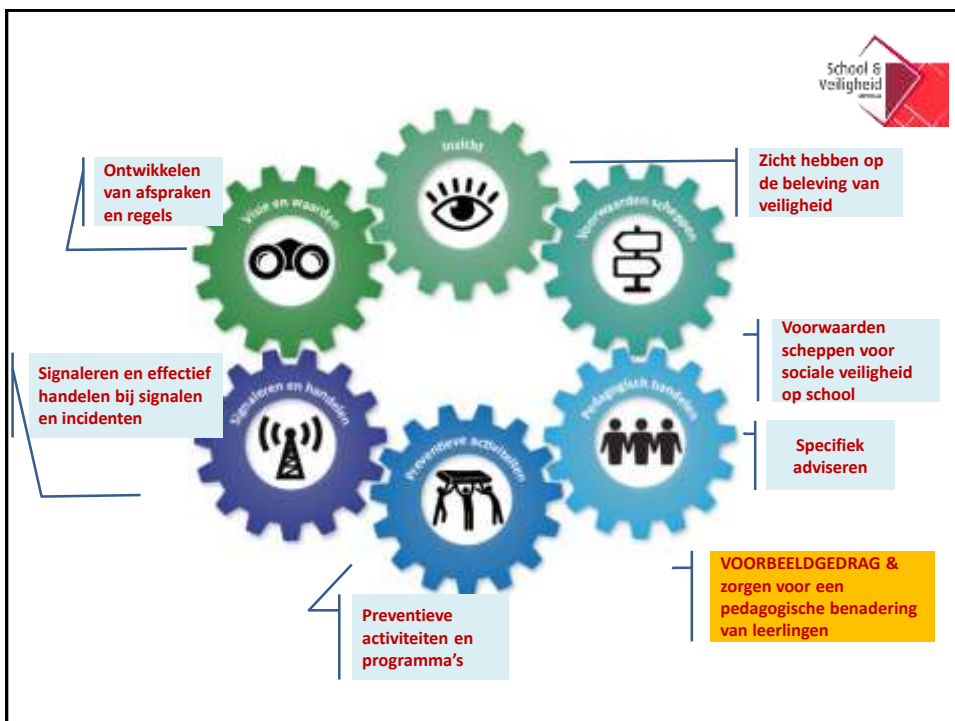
School & Veiligheid

Ontwikkelen van afspraken en regels

Visie en waarden

Inzicht

Zicht hebben op de beleving van veiligheid

Voorwaarden scheppen

Voorwaarden scheppen voor sociale veiligheid op school

Signaleren en effectief handelen bij signalen en incidenten

Signaleren en handelen

Pedagogisch handelen

Specifiek adviseren

Preventieve activiteiten

VOORBEELDGEDRAG & zorgen voor een pedagogische benadering van leerlingen

Preventieve activiteiten en programma's